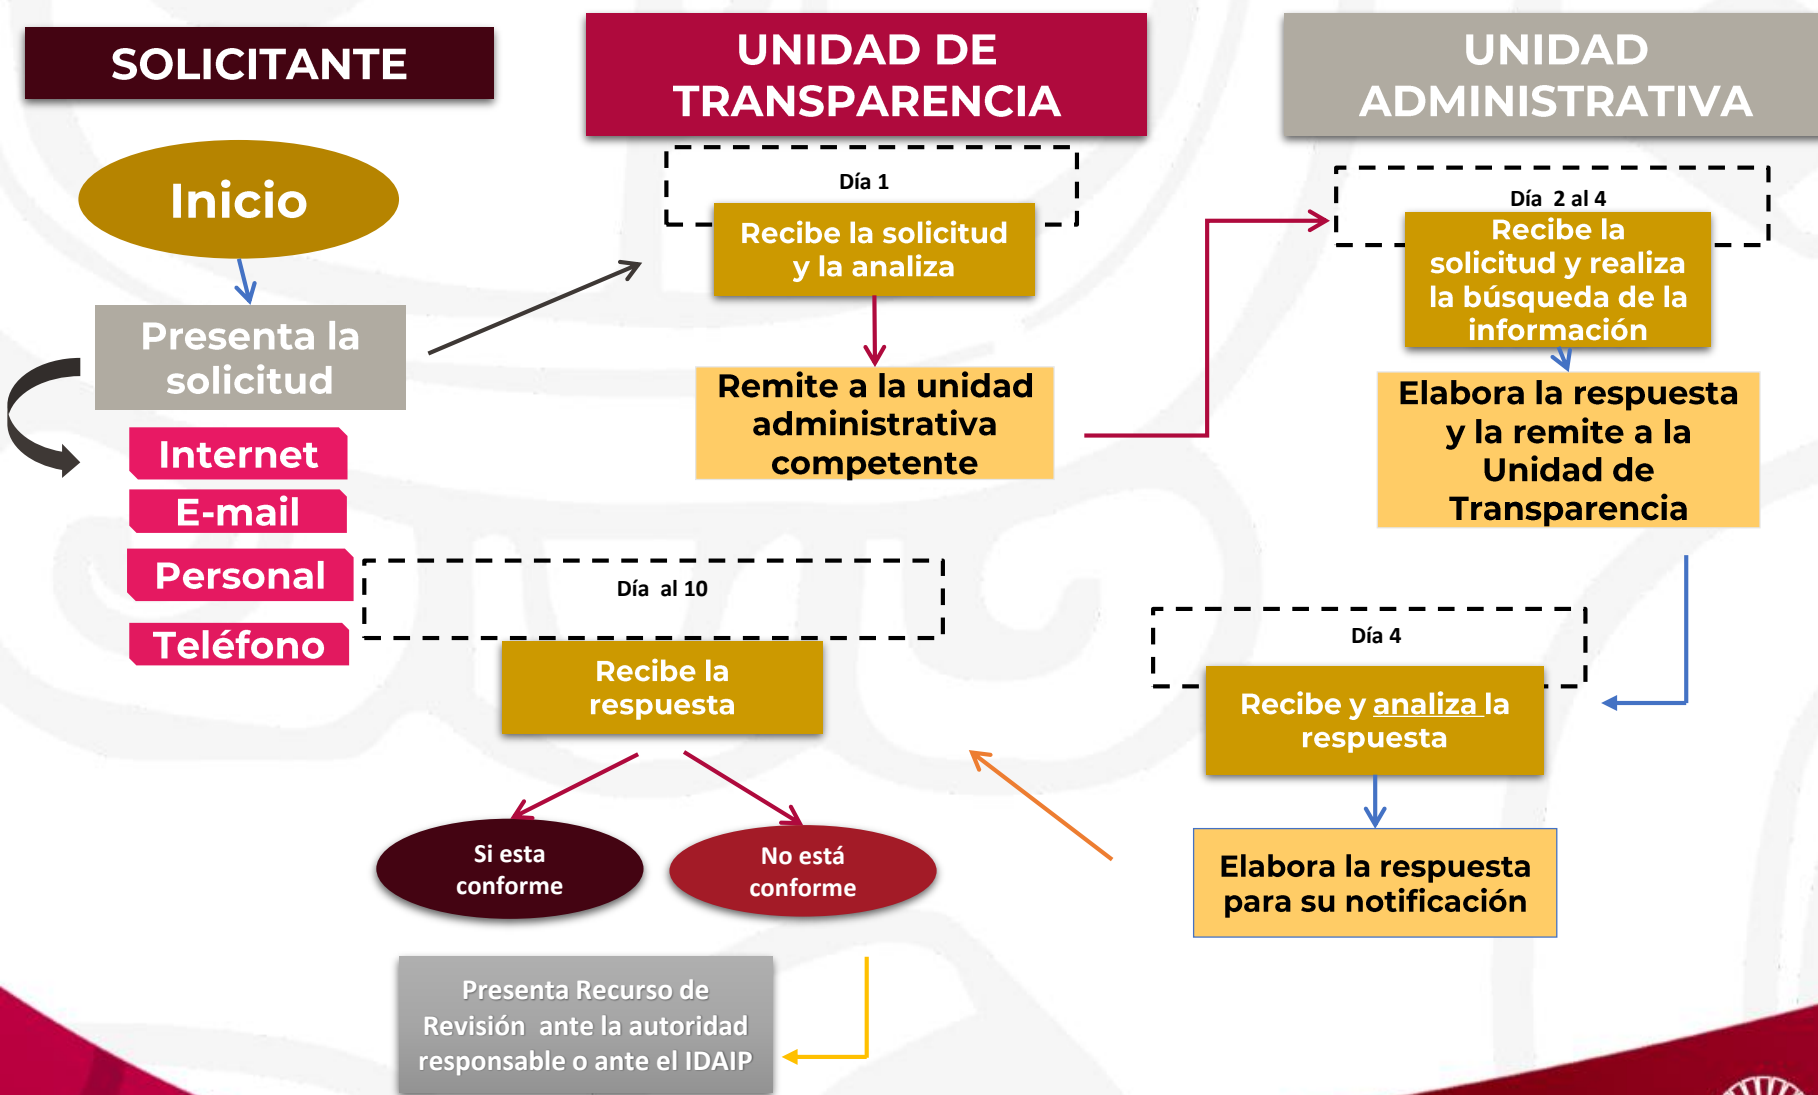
SOLICITANTE

UNIDAD DE TRANSPARENCIA

UNIDAD ADMINISTRATIVA

Inicio

Presenta la solicitud

Internet

E-mail

Personal

Teléfono

Día 1

Recibe la solicitud y la analiza

Remite a la unidad administrativa competente

Día 2 al 4

Recibe la solicitud y realiza la búsqueda de la información

Elabora la respuesta y la remite a la Unidad de Transparencia

Día al 10

Recibe la respuesta

Día 4

Recibe y analiza la respuesta

Elabora la respuesta para su notificación

Si esta conforme

No está conforme

Presenta Recurso de Revisión ante la autoridad responsable o ante el IDAIP